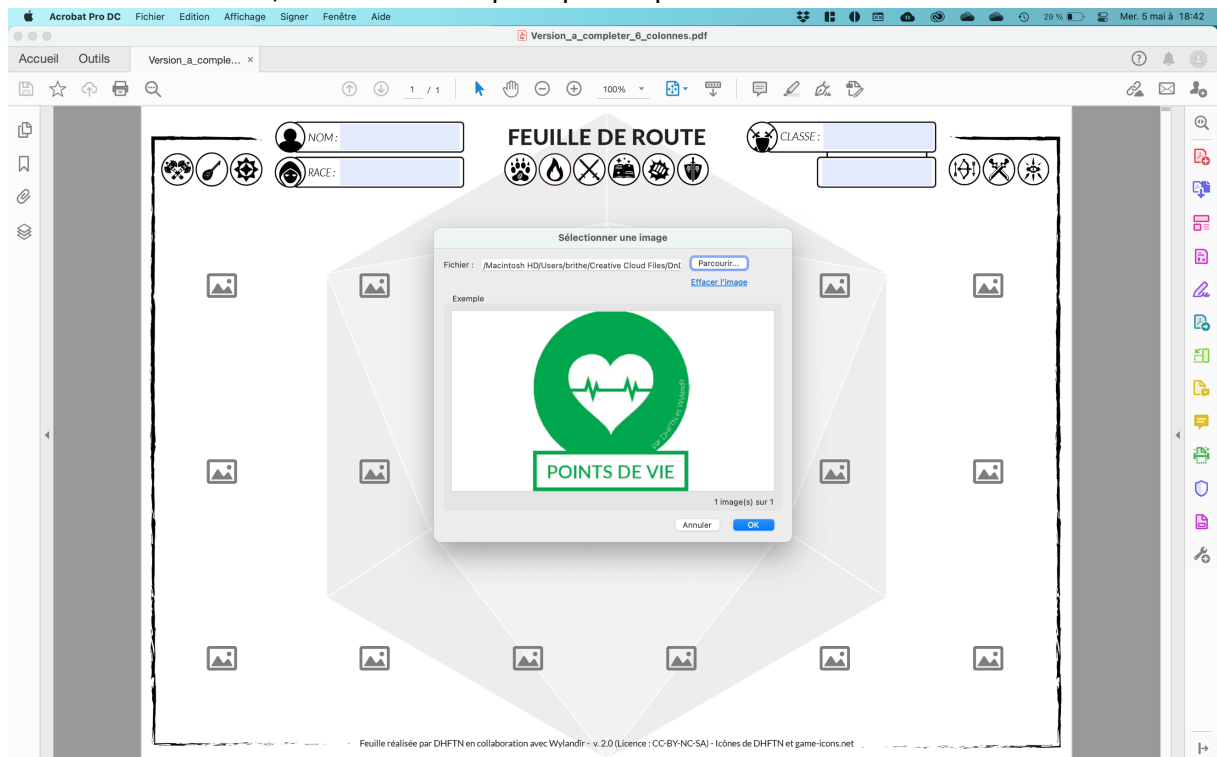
Acrobat Pro DC Fichier Edition Affichage Signer Fenêtre Aide

29 % Mer. 5 mai à 18:42

Version_a_completer_6_colonnes.pdf

Accueil Outils Version_a_comple... ×

1 / 1 100%

NOM :

RACE :

FEUILLE DE ROUTE

CLASSE :

Sélectionner une image

Fichier : /Macintosh HD/Users/brithe/Creative Cloud Files/DnD

Parcourir...

Effacer l'image

Exemple

Par DHFTN et Wylandir

POINTS DE VIE

1 image(s) sur 1

Annuler OK

Feuille réalisée par DHFTN en collaboration avec Wylandir - v. 2.0 (Licence : CC-BY-NC-SA) - Icônes de DHFTN et game-icons.net